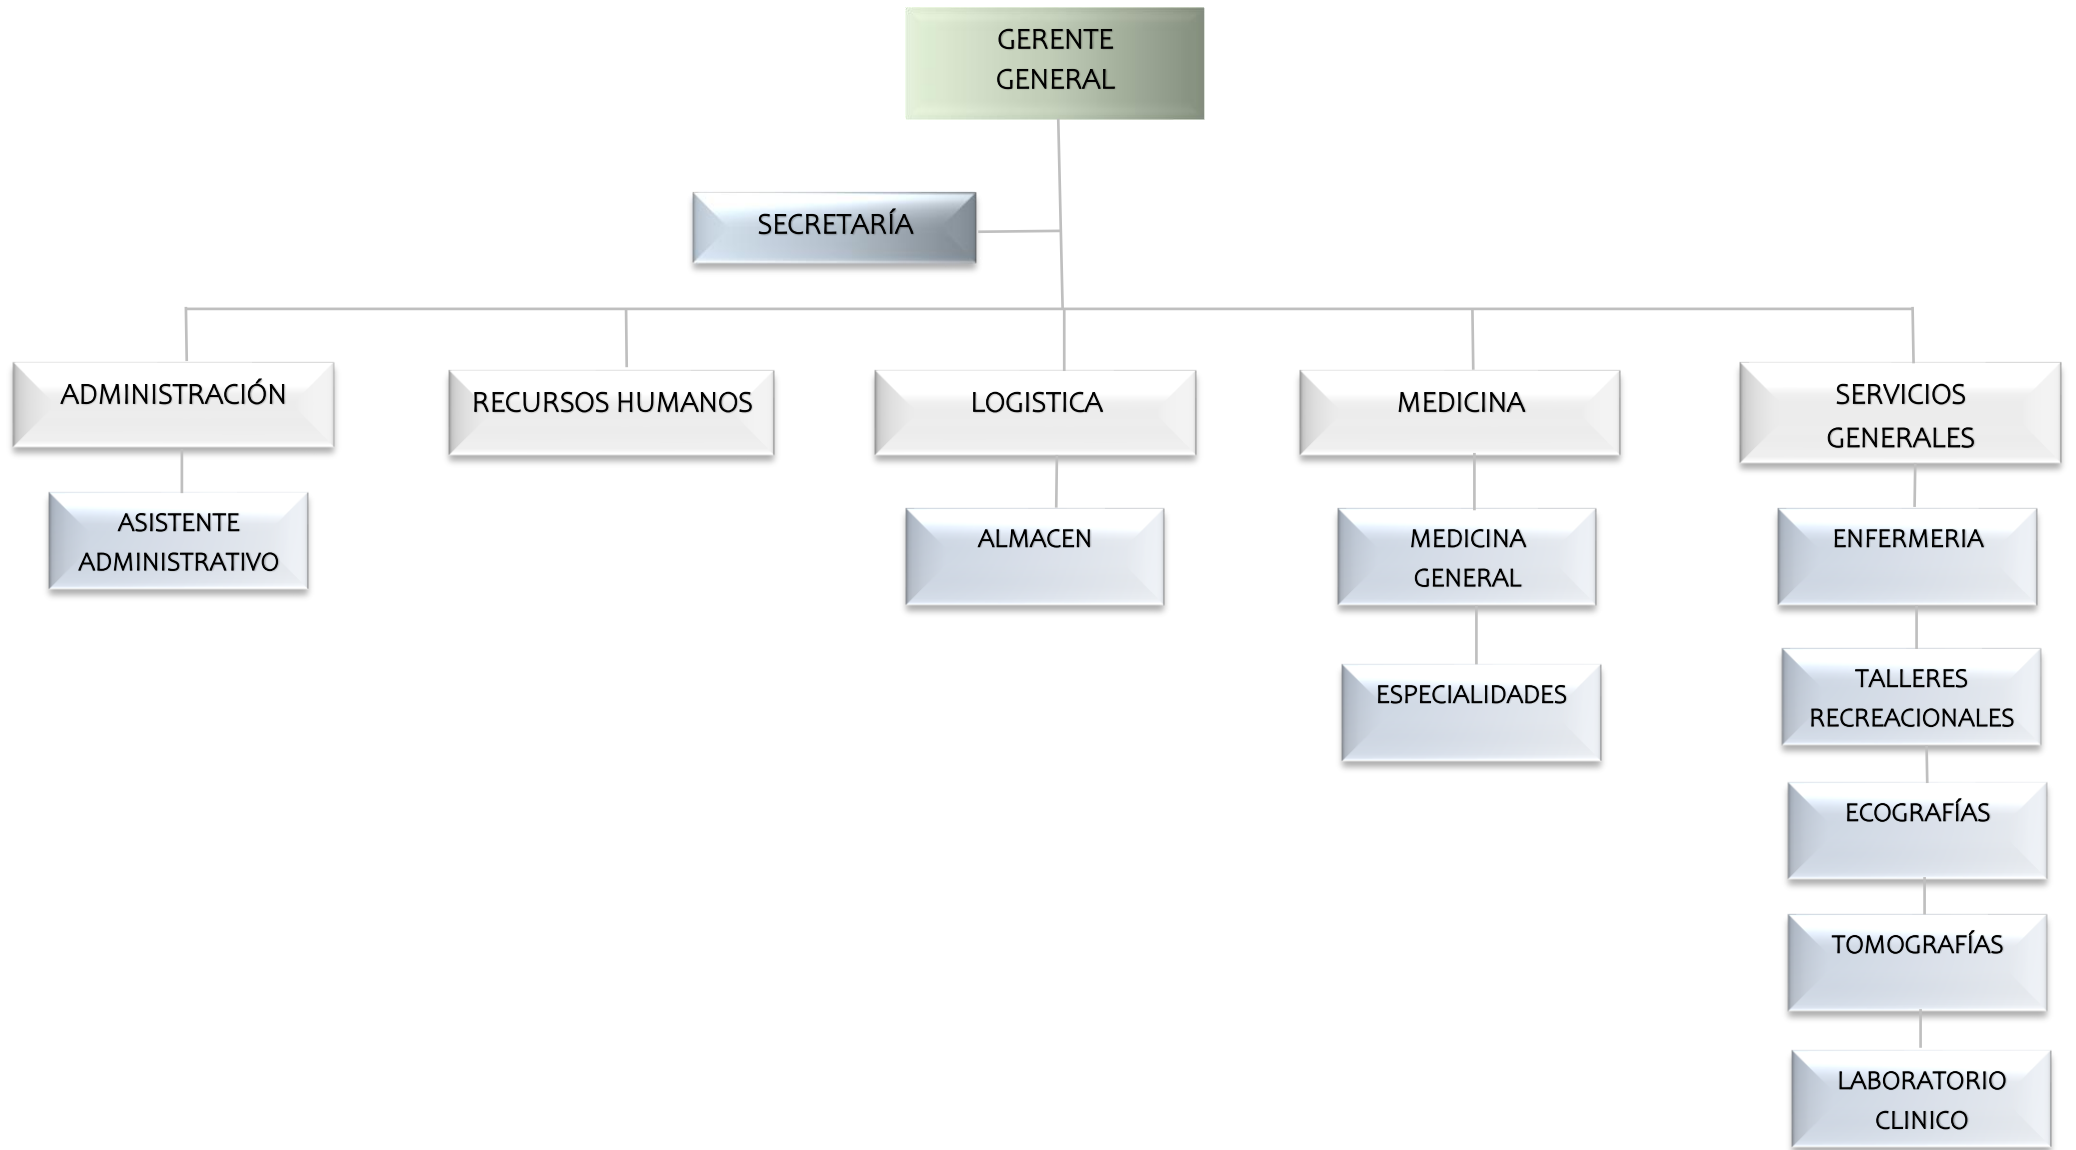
GERENTE GENERAL

SECRETARÍA

ADMINISTRACIÓN

ASISTENTE ADMINISTRATIVO

RECURSOS HUMANOS

LOGISTICA

ALMACEN

MEDICINA

MEDICINA GENERAL

ESPECIALIDADES

SERVICIOS GENERALES

ENFERMERIA

TALLERES RECREACIONALES

ECOGRAFÍAS

TOMOGRAFÍAS

LABORATORIO CLINICO